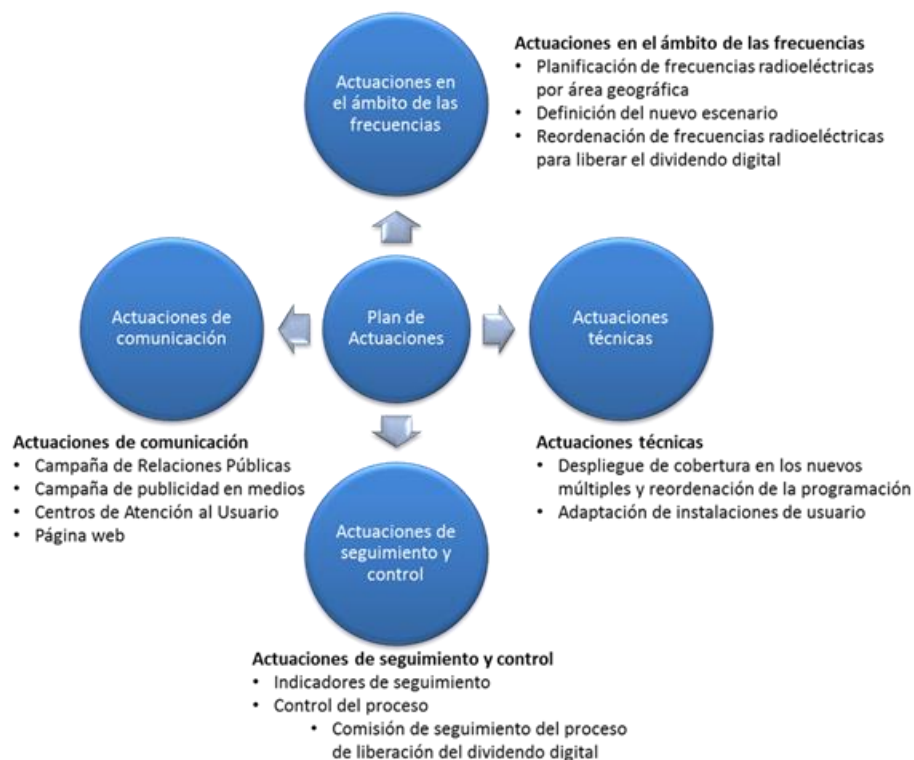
Actuaciones en el ámbito de las frecuencias

Actuaciones en el ámbito de las frecuencias
• Planificación de frecuencias radioeléctricas por área geográfica
• Definición del nuevo escenario
• Reordenación de frecuencias radioeléctricas para liberar el dividendo digital

Actuaciones de comunicación

Plan de Actuaciones

Actuaciones técnicas

Actuaciones de comunicación
• Campaña de Relaciones Públicas
• Campaña de publicidad en medios
• Centros de Atención al Usuario
• Página web

Actuaciones técnicas
• Despliegue de cobertura en los nuevos múltiples y reordenación de la programación
• Adaptación de instalaciones de usuario

Actuaciones de seguimiento y control

Actuaciones de seguimiento y control
• Indicadores de seguimiento
• Control del proceso
• Comisión de seguimiento del proceso de liberación del dividendo digital